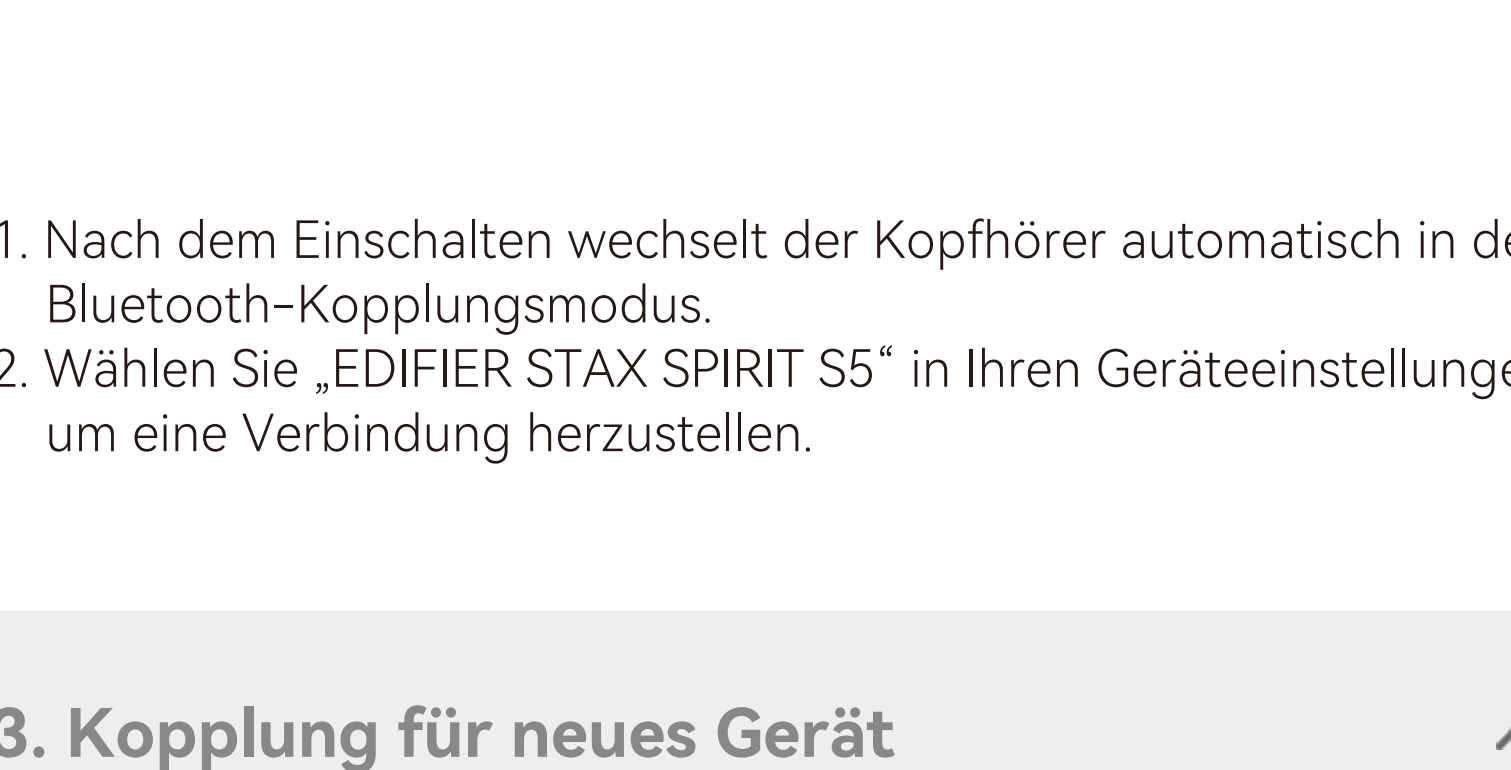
1. Nach dem Einschalten wechselt der Kopfhörer automatisch in d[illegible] Bluetooth-Kopplungsmodus.
2. Wählen Sie „EDIFIER STAX SPIRIT S5“ in Ihren Geräteeinstellung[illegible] um eine Verbindung herzustellen.

3. Kopplung für neues Gerät